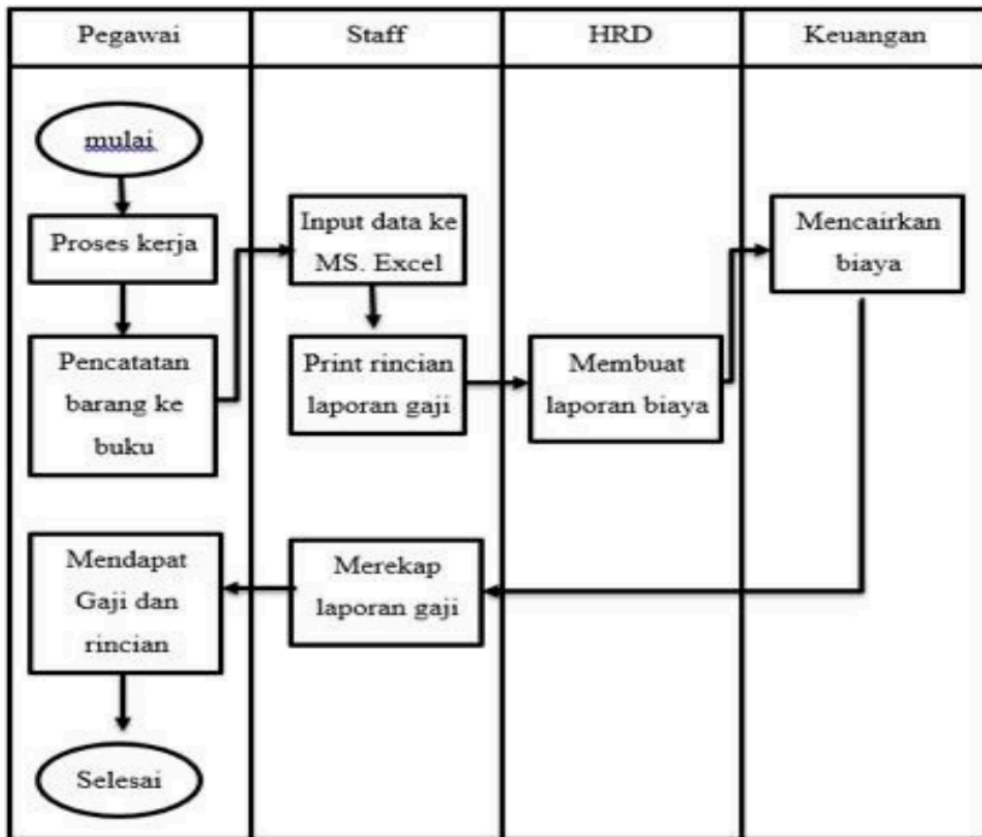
Pegawai

Staff

HRD

Keuangan

mulai

Proses kerja

Pencatatan barang ke buku

Input data ke MS. Excel

Print rincian laporan gaji

Membuat laporan biaya

Mencairkan biaya

Mendapat Gaji dan rincian

Merekap laporan gaji

Selesai